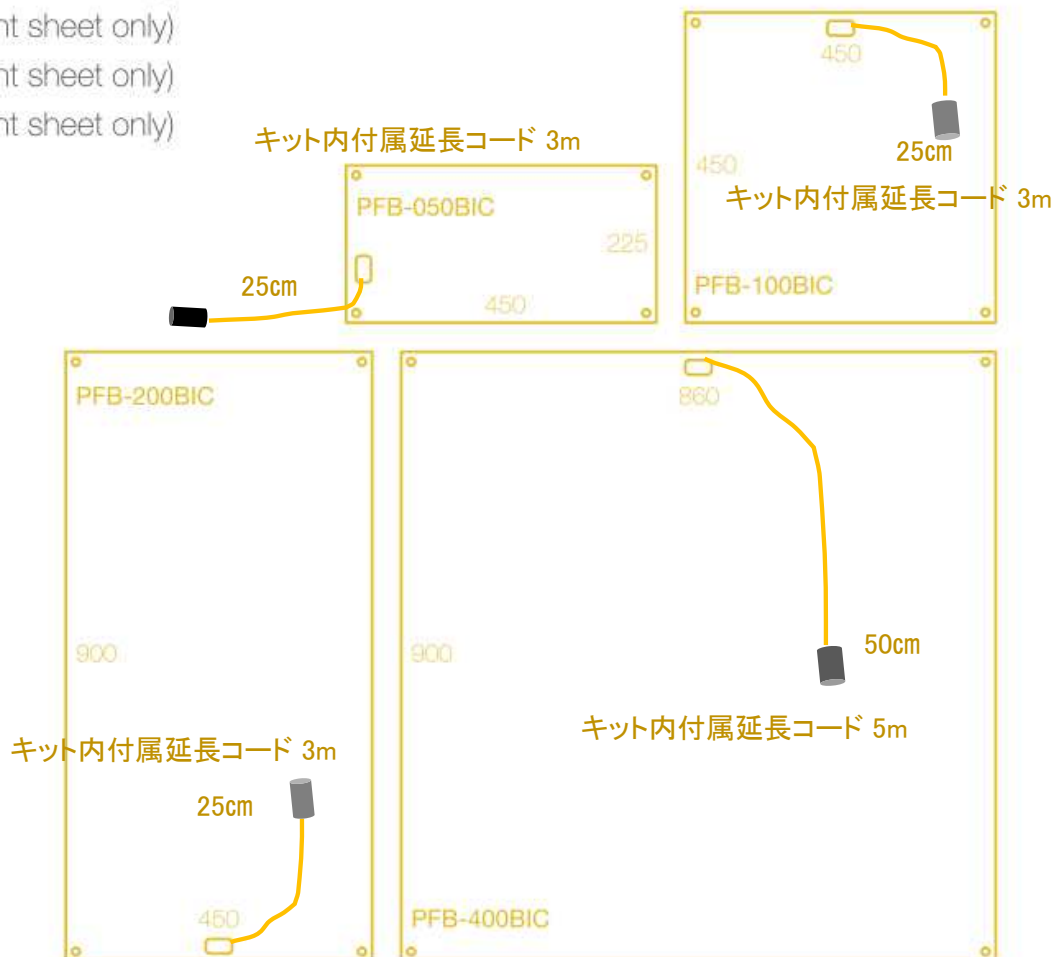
nt sheet only)
nt sheet only)
nt sheet only)

キット内付属延長コード 3m
PFB-050BIC
225
25cm
450

450
25cm
450
キット内付属延長コード 3m
PFB-100BIC

PFB-200BIC
900
キット内付属延長コード 3m
25cm
450

860
900
50cm
キット内付属延長コード 5m
PFB-400BIC